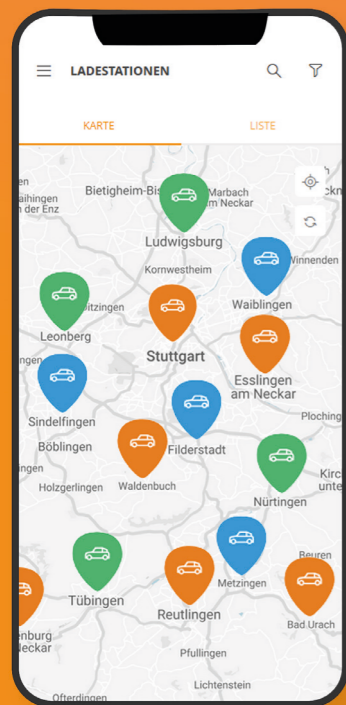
LADESTATIONEN

KARTE

LISTE

Bietigheim-Bis

Marbach am Neckar

aihingen n der Enz

Ludwigsburg

Kornwestheim

Winnenden

itzingen

Waiblingen

Leonberg

Stuttgart

Esslingen am Neckar

Sindelfingen

Ploching

Böblingen

Filderstadt

Kirc unte

Holzgerlingen

Waldenbuch

Nürtingen

Beuren

Tübingen

Metzingen

Reutlingen

Bad Urach

enburg Neckar

Pfullingen

Lichtenstein

Ofterdingen